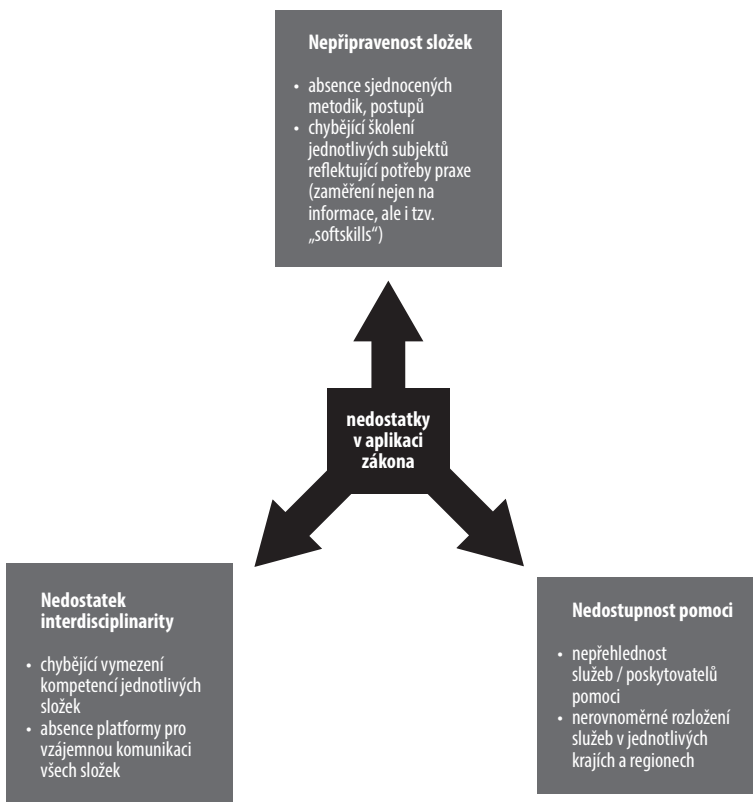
Nepřipravenost složek

• absence sjednocených metodik, postupů
• chybějící školení jednotlivých subjektů reflektující potřeby praxe (zaměření nejen na informace, ale i tzv. „softskills")

nedostatky v aplikaci zákona

Nedostatek interdisciplinarity

• chybějící vymezení kompetencí jednotlivých složek
• absence platformy pro vzájemnou komunikaci všech složek

Nedostupnost pomoci

• nepřehlednost služeb / poskytovatelů pomoci
• nerovnoměrné rozložení služeb v jednotlivých krajích a regionech